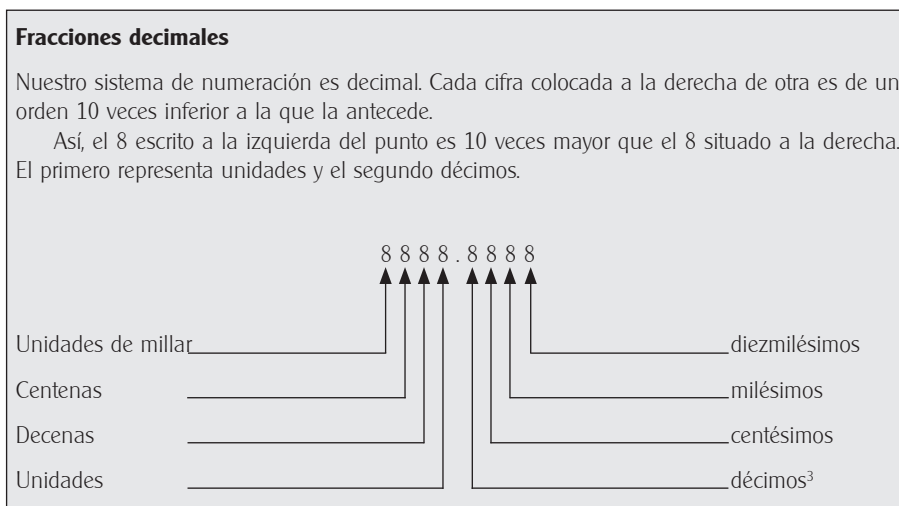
**Fracciones decimales**

Nuestro sistema de numeración es decimal. Cada cifra colocada a la derecha de otra es de un orden 10 veces inferior a la que la antecede.

Así, el 8 escrito a la izquierda del punto es 10 veces mayor que el 8 situado a la derecha. El primero representa unidades y el segundo décimos.

8 8 8 8 . 8 8 8 8

Unidades de millar

Centenas

Decenas

Unidades

diezmilésimos

milésimos

centésimos

décimos$^3$